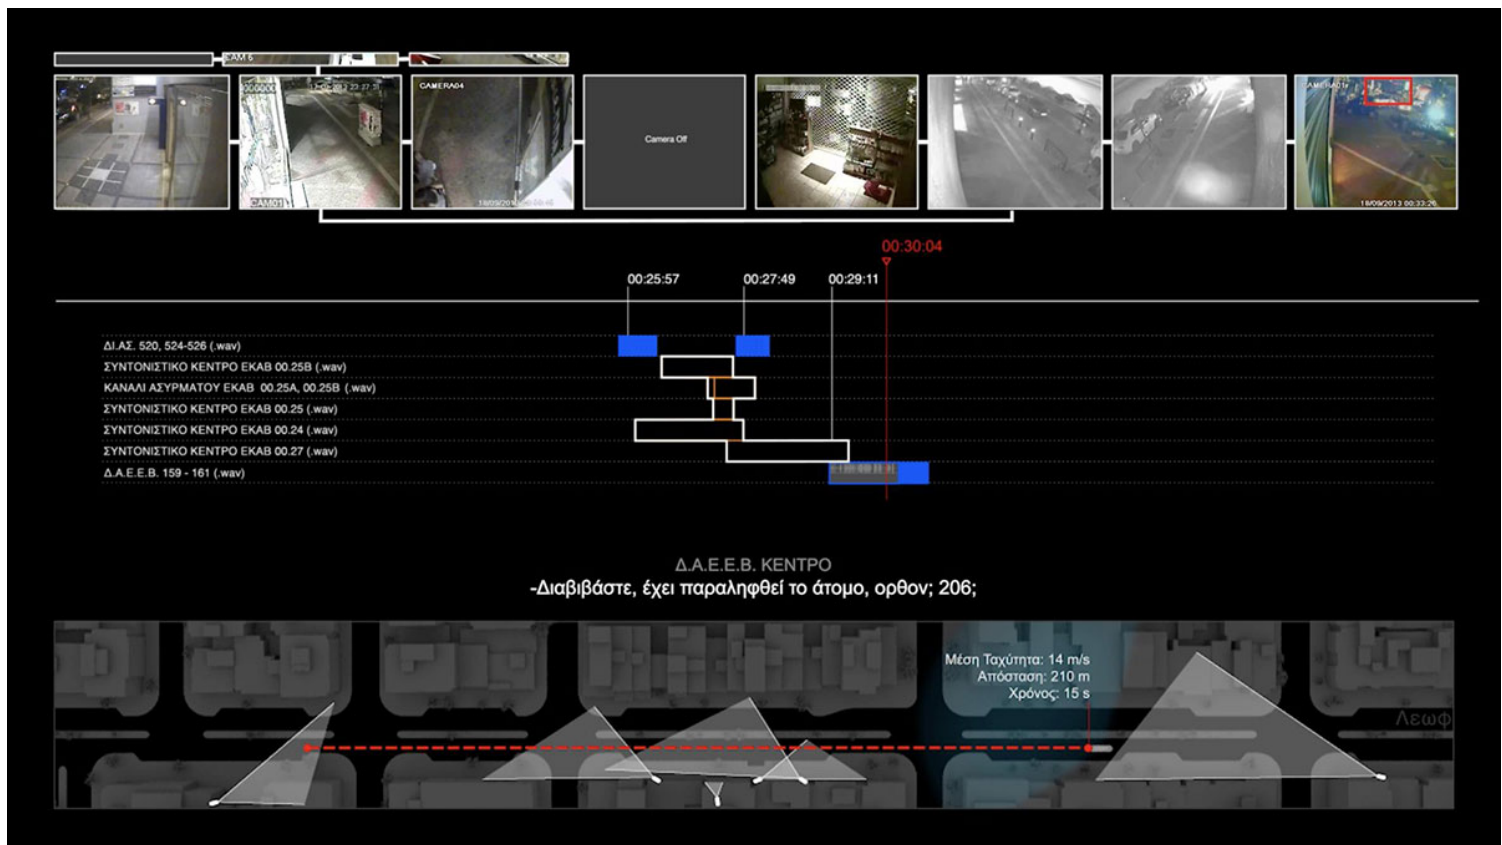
CAM 6

CAMERA04

Camera Off

CAM01

18/09/2013 00:33:26

00:30:04

00:25:57

00:27:49

00:29:11

ΔΙ.ΑΣ. 520, 524-526 (.wav)

ΣΥΝΤΟΝΙΣΤΙΚΟ ΚΕΝΤΡΟ ΕΚΑΒ 00.25B (.wav)

ΚΑΝΑΛΙ ΑΣΥΡΜΑΤΟΥ ΕΚΑΒ 00.25A, 00.25B (.wav)

ΣΥΝΤΟΝΙΣΤΙΚΟ ΚΕΝΤΡΟ ΕΚΑΒ 00.25 (.wav)

ΣΥΝΤΟΝΙΣΤΙΚΟ ΚΕΝΤΡΟ ΕΚΑΒ 00.24 (.wav)

ΣΥΝΤΟΝΙΣΤΙΚΟ ΚΕΝΤΡΟ ΕΚΑΒ 00.27 (.wav)

Δ.Α.Ε.Ε.Β. 159 - 161 (.wav)

Δ.Α.Ε.Ε.Β. ΚΕΝΤΡΟ

-Διαβιβάστε, έχει παραληφθεί το άτομο, ορθον; 206;

Μέση Ταχύτητα: 14 m/s
Απόσταση: 210 m
Χρόνος: 15 s

Λεωφ